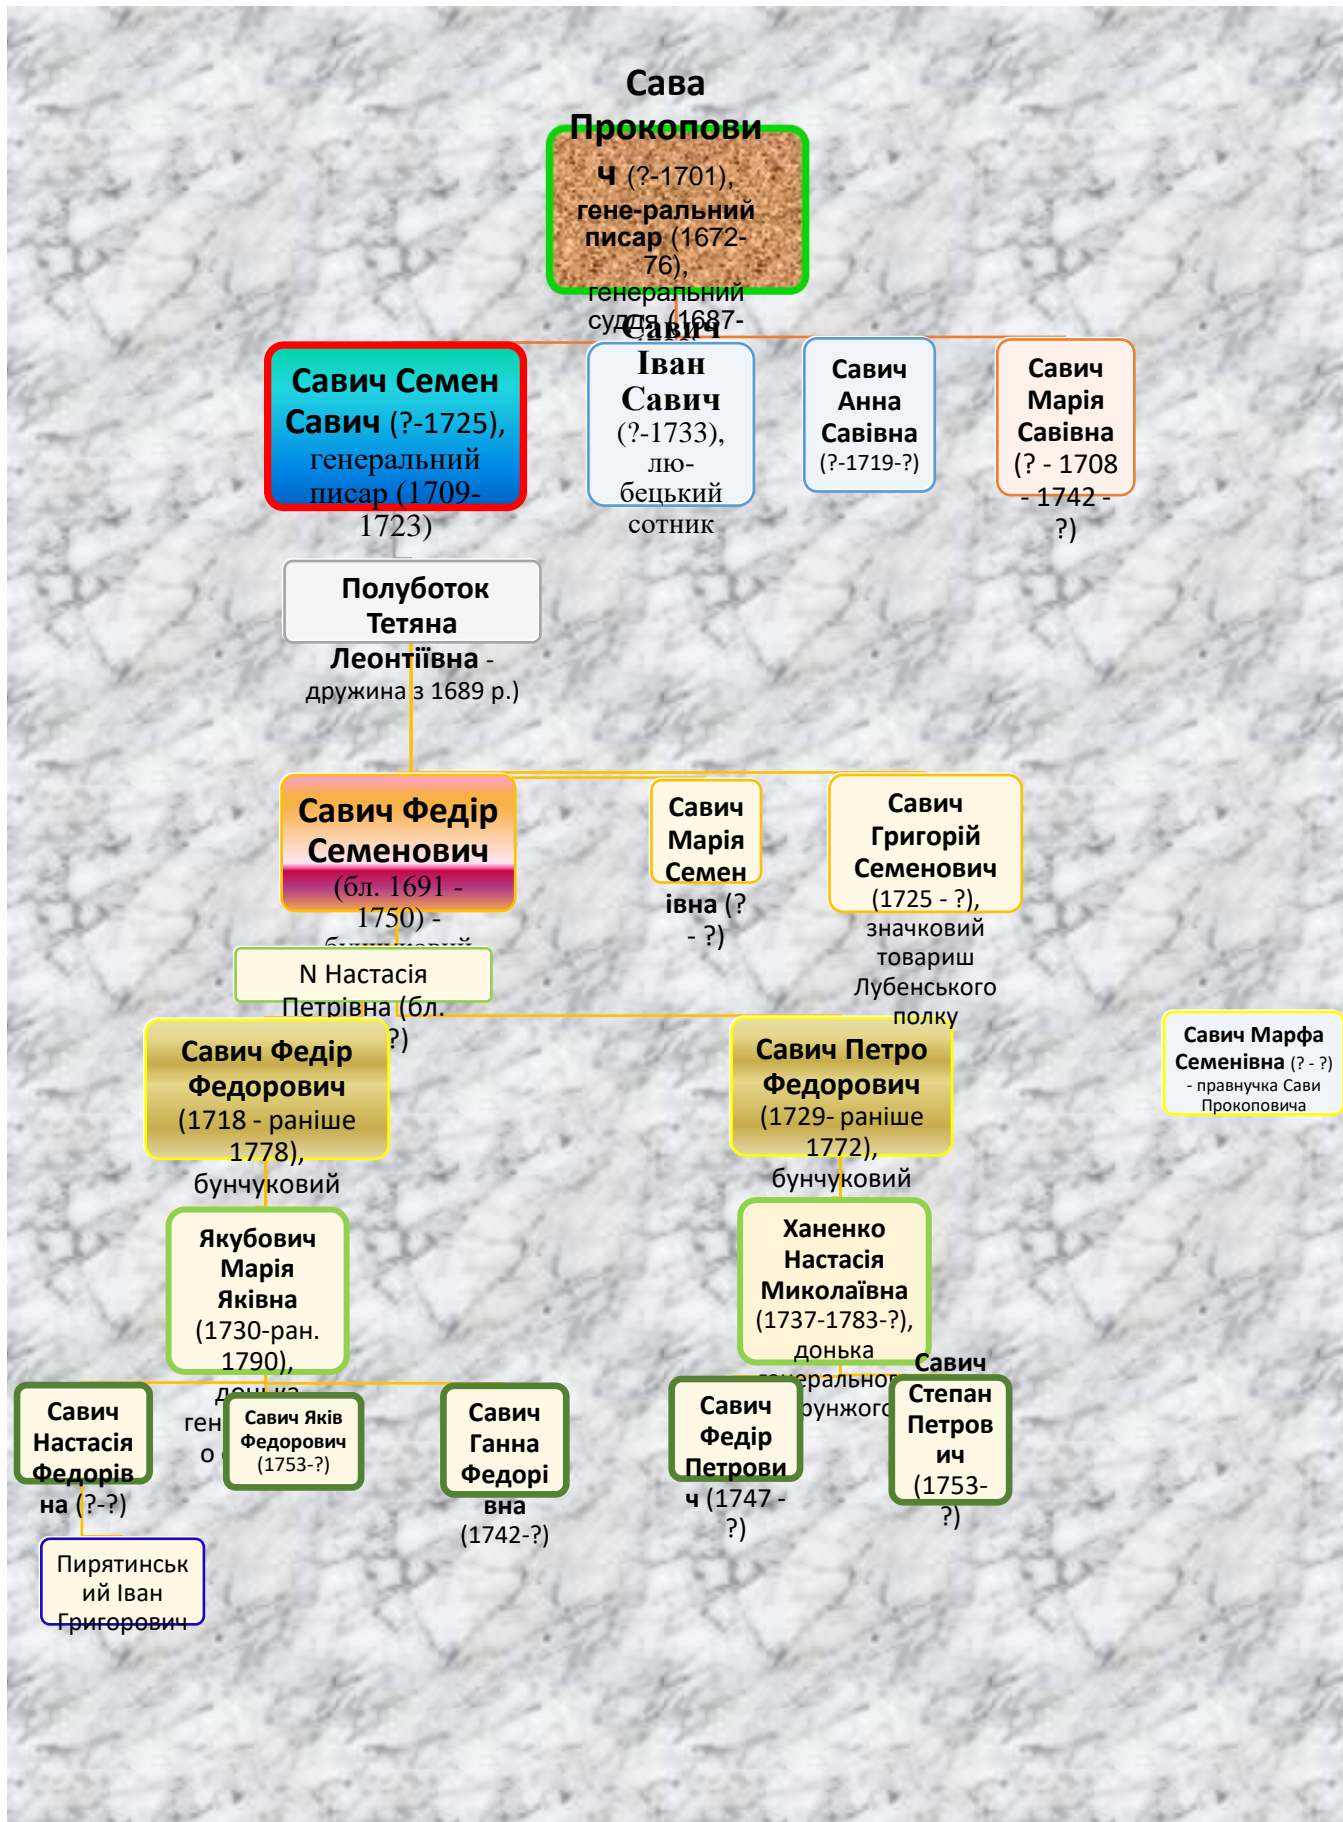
Сава Прокопович (?-1701), гене-ральний писар (1672-76), генеральний суддя (1687-

Савич Семен Савич (?-1725), генеральний писар (1709-1723)

Савич Іван Савич (?-1733), лю-бецький сотник

Савич Анна Савівна (?-1719-?)

Савич Марія Савівна (? - 1708 - 1742 - ?)

Полуботок Тетяна Леонтіївна - дружина з 1689 р.)

Савич Федір Семенович (бл. 1691 - 1750) - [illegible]

Савич Марія Семенівна (? - ?)

Савич Григорій Семенович (1725 - ?), значковий товариш Лубенського полку

N Настасія Петрівна (бл. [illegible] ?)

Савич Марфа Семенівна (? - ?) - правнучка Сави Прокоповича

Савич Федір Федорович (1718 - раніше 1778), бунчуковий

Савич Петро Федорович (1729- раніше 1772), бунчуковий

Якубович Марія Яківна (1730-ран. 1790), донька ген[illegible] о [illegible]

Ханенко Настасія Миколаївна (1737-1783-?), донька генерального бунжого

Савич Настасія Федорівна (?-?)

Савич Яків Федорович (1753-?)

Савич Ганна Федорівна (1742-?)

Савич Федір Петрович (1747 - ?)

Савич Степан Петрович (1753- ?)

Пирятинський Іван Григорович